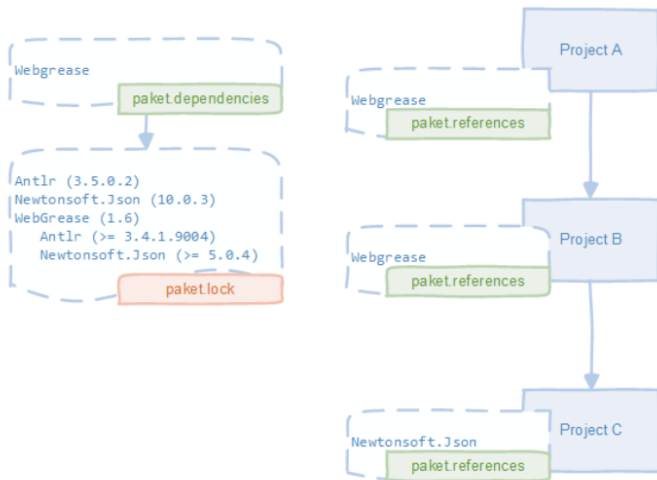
Webgrease

paket.dependencies

Antlr (3.5.0.2)
Newtonsoft.Json (10.0.3)
WebGrease (1.6)
Antlr (>= 3.4.1.9004)
Newtonsoft.Json (>= 5.0.4)

paket.lock

Project A

Webgrease

paket.references

Project B

Webgrease

paket.references

Project C

Newtonsoft.Json

paket.references